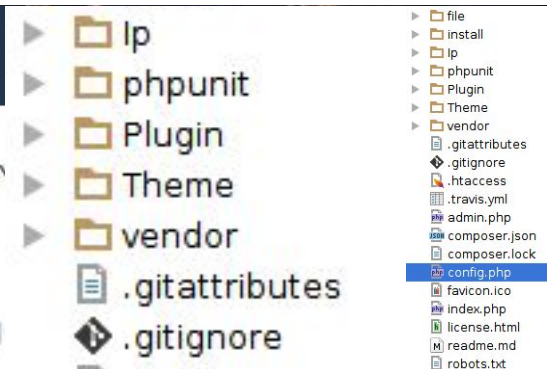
Ip
phpunit
Plugin
Theme
vendor
.gitattributes
.gitignore

file
install
Ip
phpunit
Plugin
Theme
vendor
.gitattributes
.gitignore
.htaccess
.travis.yml
admin.php
composer.json
composer.lock
config.php
favicon.ico
index.php
license.html
readme.md
robots.txt